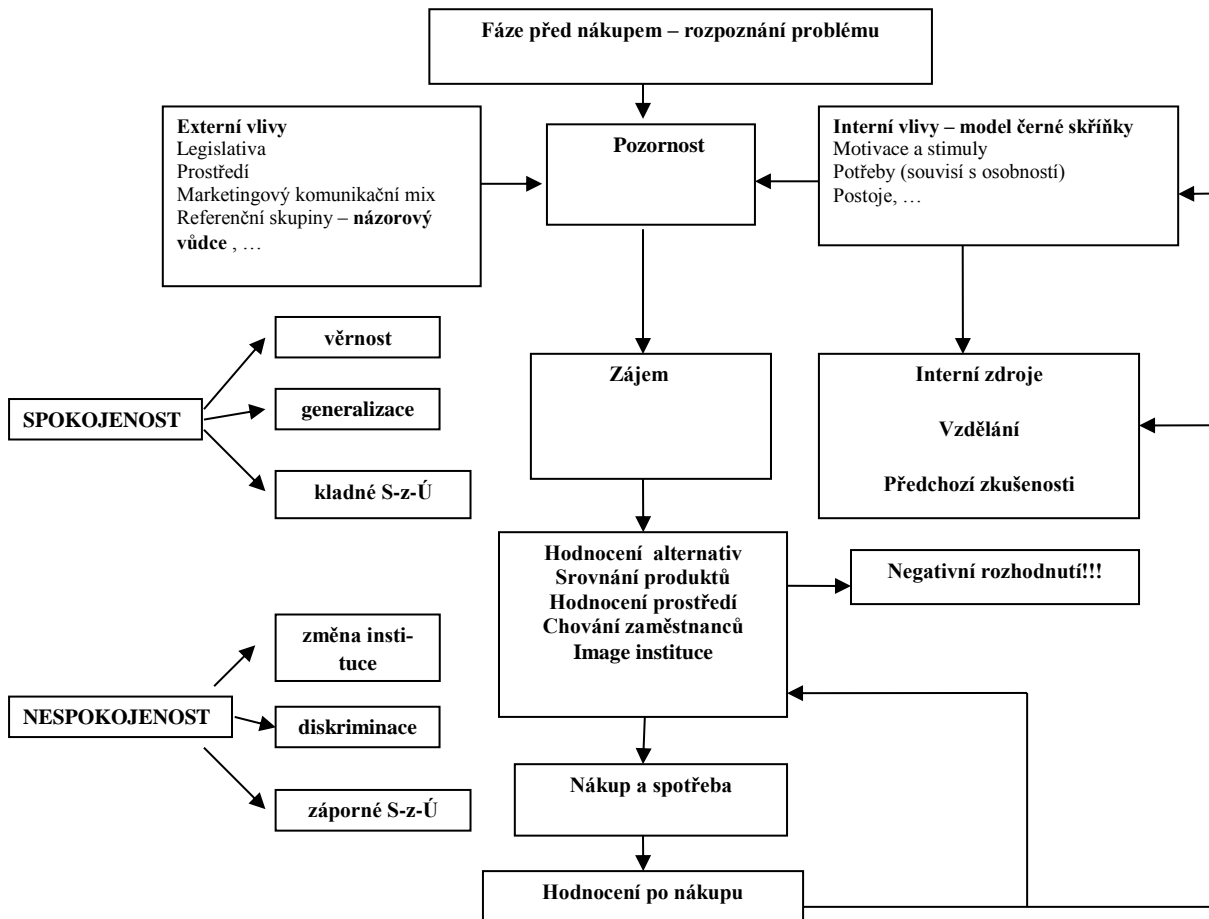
Fáze před nákupem – rozpoznání problému

Externí vlivy
Legislativa
Prostředí
Marketingový komunikační mix
Referenční skupiny – názorový vůdce , …

Pozornost

Interní vlivy – model černé skříňky
Motivace a stimuly
Potřeby (souvisí s osobností)
Postoje, …

SPOKOJENOST

věrnost

generalizace

kladné S-z-Ú

Zájem

Interní zdroje

Vzdělání

Předchozí zkušenosti

Hodnocení alternativ
Srovnání produktů
Hodnocení prostředí
Chování zaměstnanců
Image instituce

Negativní rozhodnutí!!!

NESPOKOJENOST

změna instituce

diskriminace

záporné S-z-Ú

Nákup a spotřeba

Hodnocení po nákupu